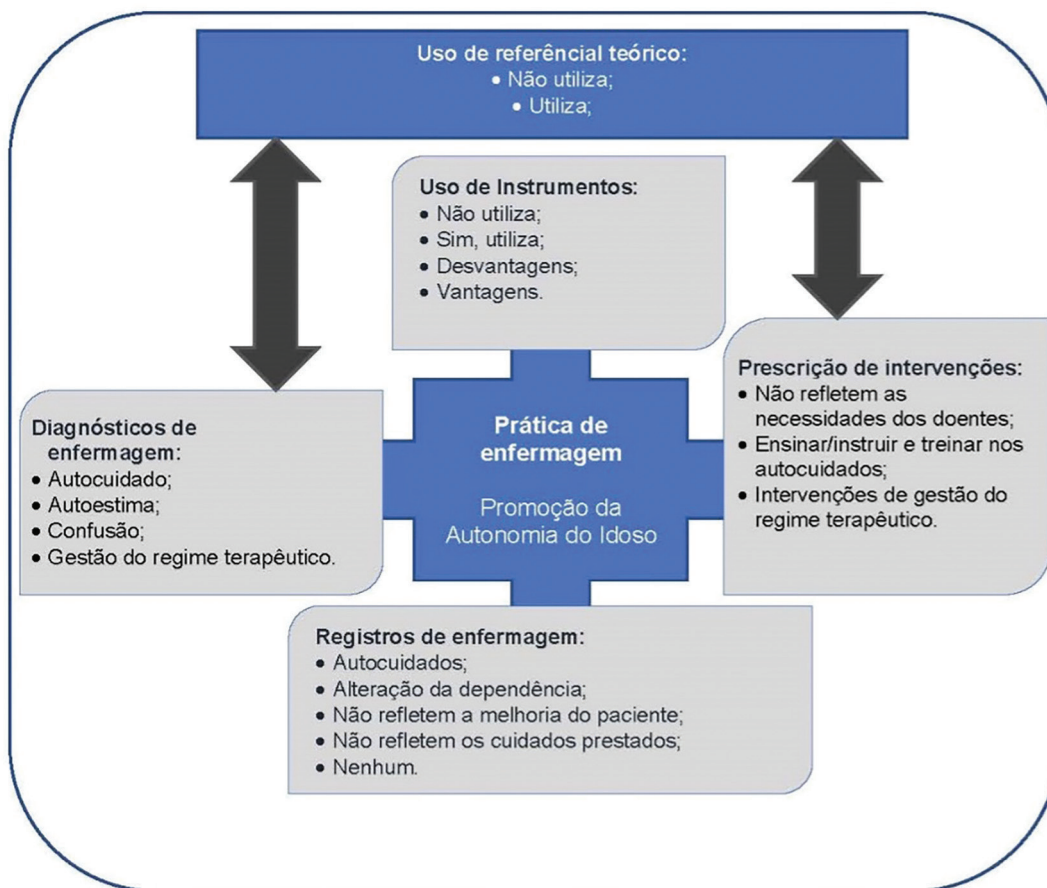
Uso de referencial teórico:
• Não utiliza;
• Utiliza;

Uso de Instrumentos:
• Não utiliza;
• Sim, utiliza;
• Desvantagens;
• Vantagens.

Prescrição de intervenções:
• Não refletem as necessidades dos doentes;
• Ensinar/instruir e treinar nos autocuidados;
• Intervenções de gestão do regime terapêutico.

Diagnósticos de enfermagem:
• Autocuidado;
• Autoestima;
• Confusão;
• Gestão do regime terapêutico.

Prática de enfermagem

Promoção da Autonomia do Idoso

Registros de enfermagem:
• Autocuidados;
• Alteração da dependência;
• Não refletem a melhoria do paciente;
• Não refletem os cuidados prestados;
• Nenhum.